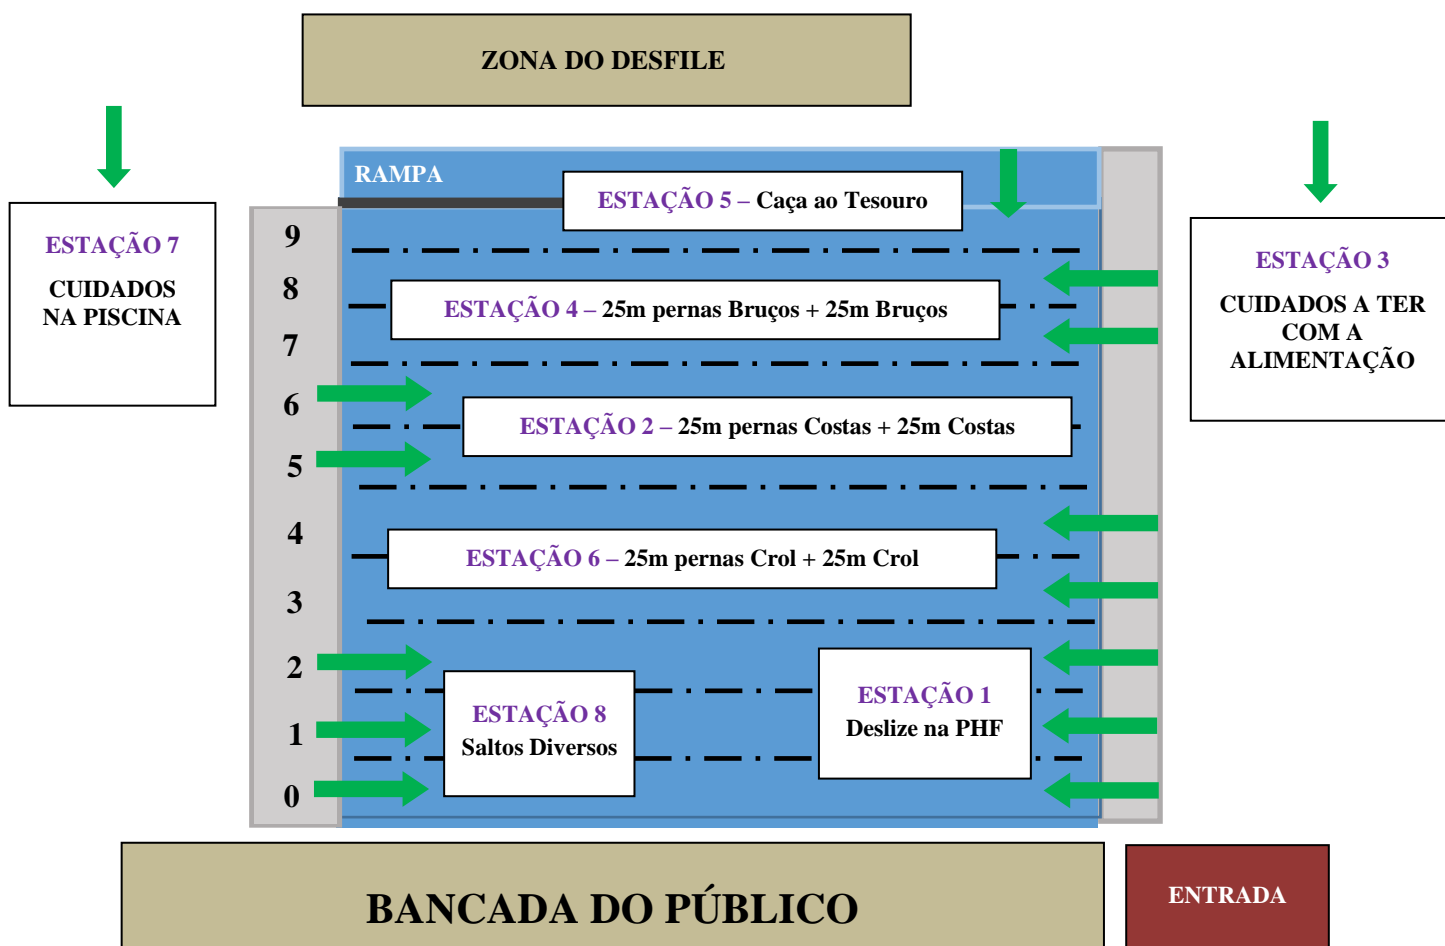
ZONA DO DESFILE

ESTAÇÃO 7
CUIDADOS NA PISCINA

RAMPA

ESTAÇÃO 5 – Caça ao Tesouro

ESTAÇÃO 3
CUIDADOS A TER COM A ALIMENTAÇÃO

9
8
7
6
5
4
3
2
1
0

ESTAÇÃO 4 – 25m pernas Bruços + 25m Bruços

ESTAÇÃO 2 – 25m pernas Costas + 25m Costas

ESTAÇÃO 6 – 25m pernas Crol + 25m Crol

ESTAÇÃO 8
Saltos Diversos

ESTAÇÃO 1
Deslize na PHF

BANCADA DO PÚBLICO

ENTRADA